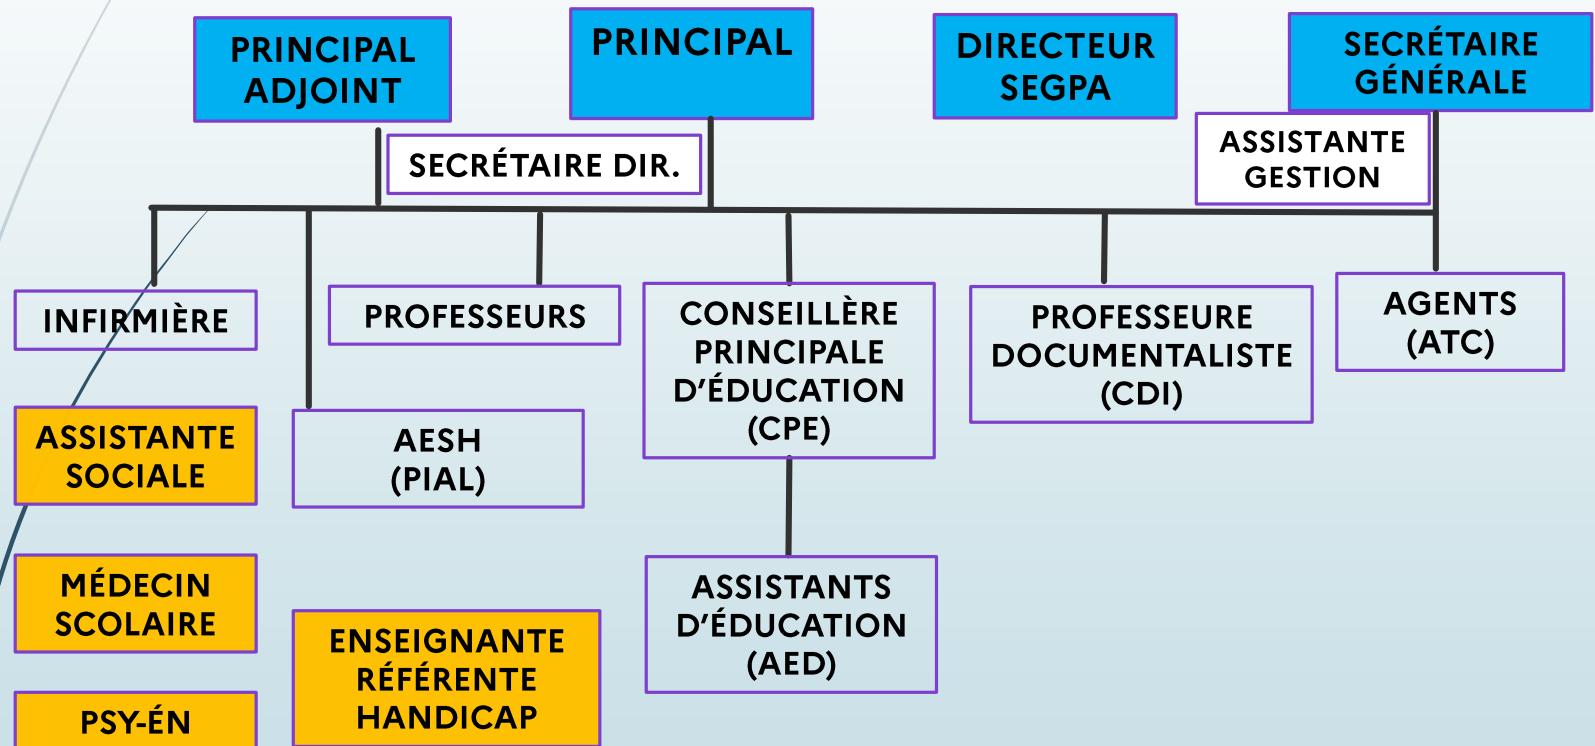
PRINCIPAL ADJOINT

PRINCIPAL

DIRECTEUR SEGPA

SECRÉTAIRE GÉNÉRALE

SECRÉTAIRE DIR.

ASSISTANTE GESTION

INFIRMIÈRE

PROFESSEURS

CONSEILLÈRE PRINCIPALE D'ÉDUCATION (CPE)

PROFESSEURE DOCUMENTALISTE (CDI)

AGENTS (ATC)

ASSISTANTE SOCIALE

AESH (PIAL)

MÉDECIN SCOLAIRE

ASSISTANTS D'ÉDUCATION (AED)

ENSEIGNANTE RÉFÉRENTE HANDICAP

PSY-ÉN